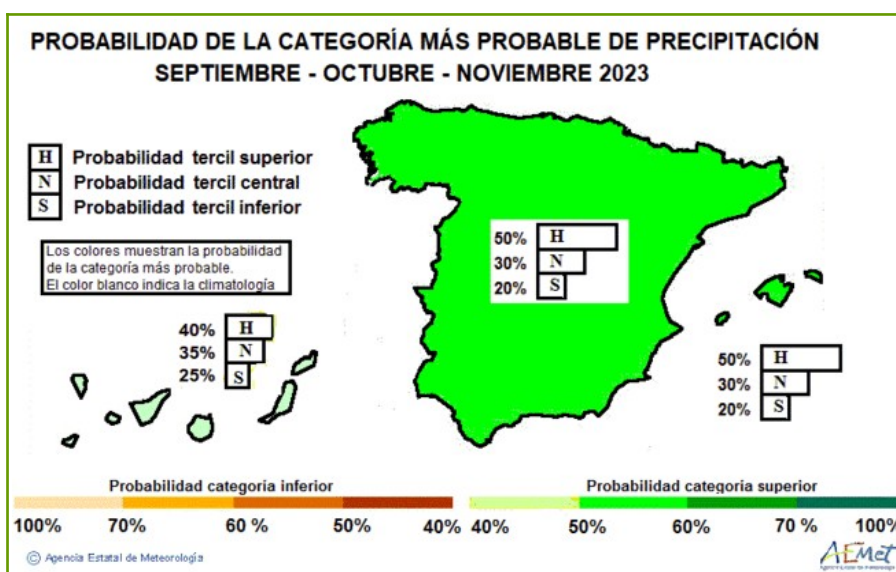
PROBABILIDAD DE LA CATEGORÍA MÁS PROBABLE DE PRECIPITACIÓN
SEPTIEMBRE - OCTUBRE - NOVIEMBRE 2023

H Probabilidad tercil superior
N Probabilidad tercil central
S Probabilidad tercil inferior

Los colores muestran la probabilidad de la categoría más probable.
El color blanco indica la climatología

50% H
30% N
20% S

40% H
35% N
25% S

50% H
30% N
20% S

Probabilidad categoria inferior
100% 70% 60 % 50% 40%

Probabilidad categoria superior
40% 50% 60% 70 % 100%

© Agencia Estatal de Meteorología

AEMet